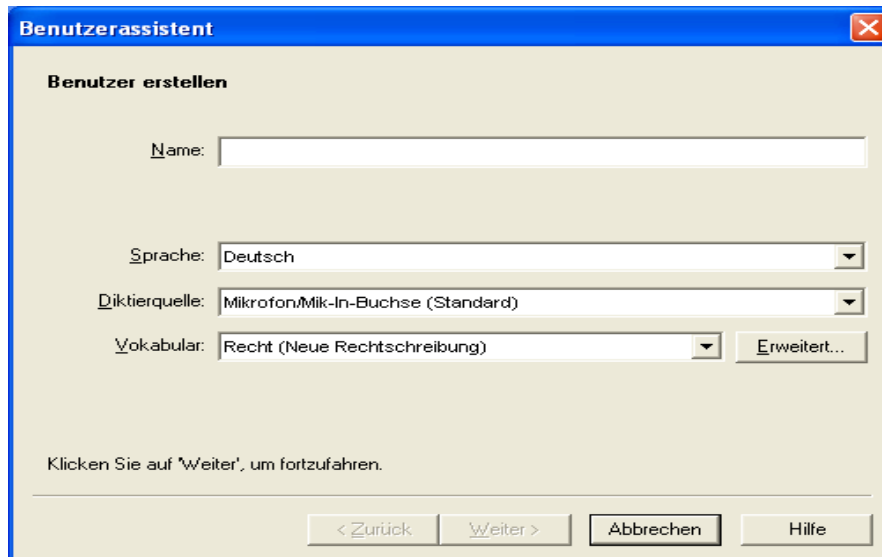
Benutzerassistent

Benutzer erstellen

Name:

Sprache: Deutsch

Diktierquelle: Mikrofon/Mik-In-Buchse (Standard)

Vokabular: Recht (Neue Rechtschreibung)

Erweitert...

Klicken Sie auf 'Weiter', um fortzufahren.

< Zurück

Weiter >

Abbrechen

Hilfe